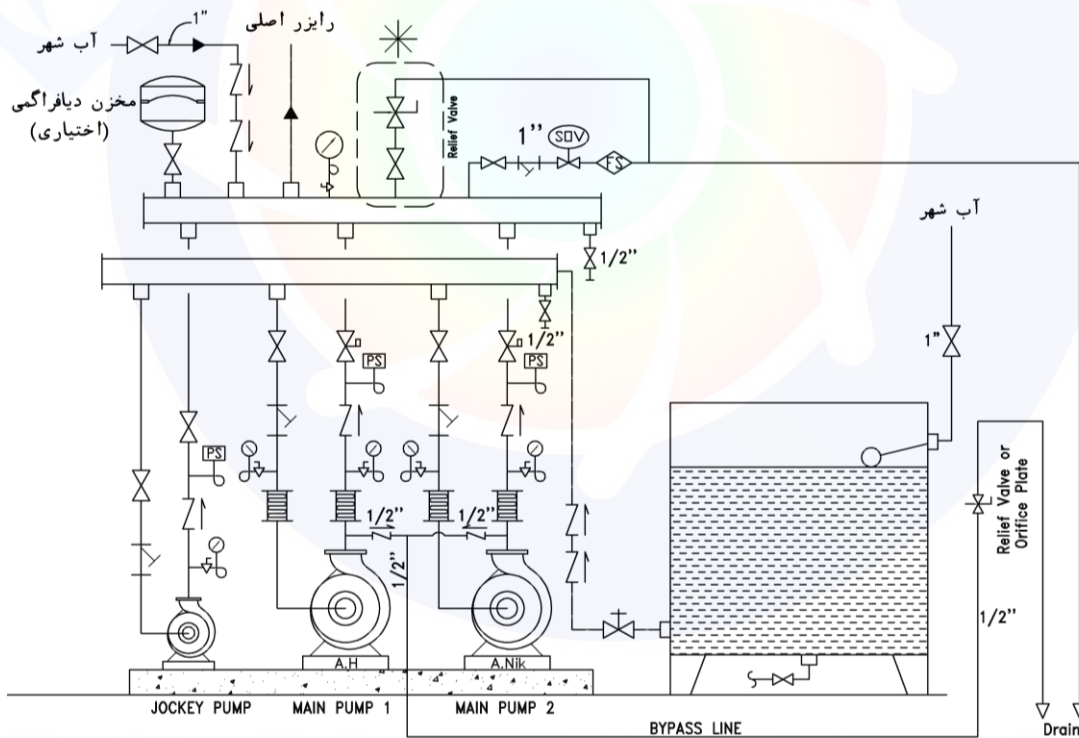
آب شهر
1"
رایزر اصلی
مخزن دیافراگمی
(اختیاری)
Relief Valve
1"
SOV
FS
آب شهر
1/2"
1/2"
PS
PS
PS
1"
1/2"
1/2"
1/2"
Relief Valve or Orifice Plate
1/2"
A.H
A.Nik
JOCKEY PUMP
MAIN PUMP 1
MAIN PUMP 2
BYPASS LINE
Drain